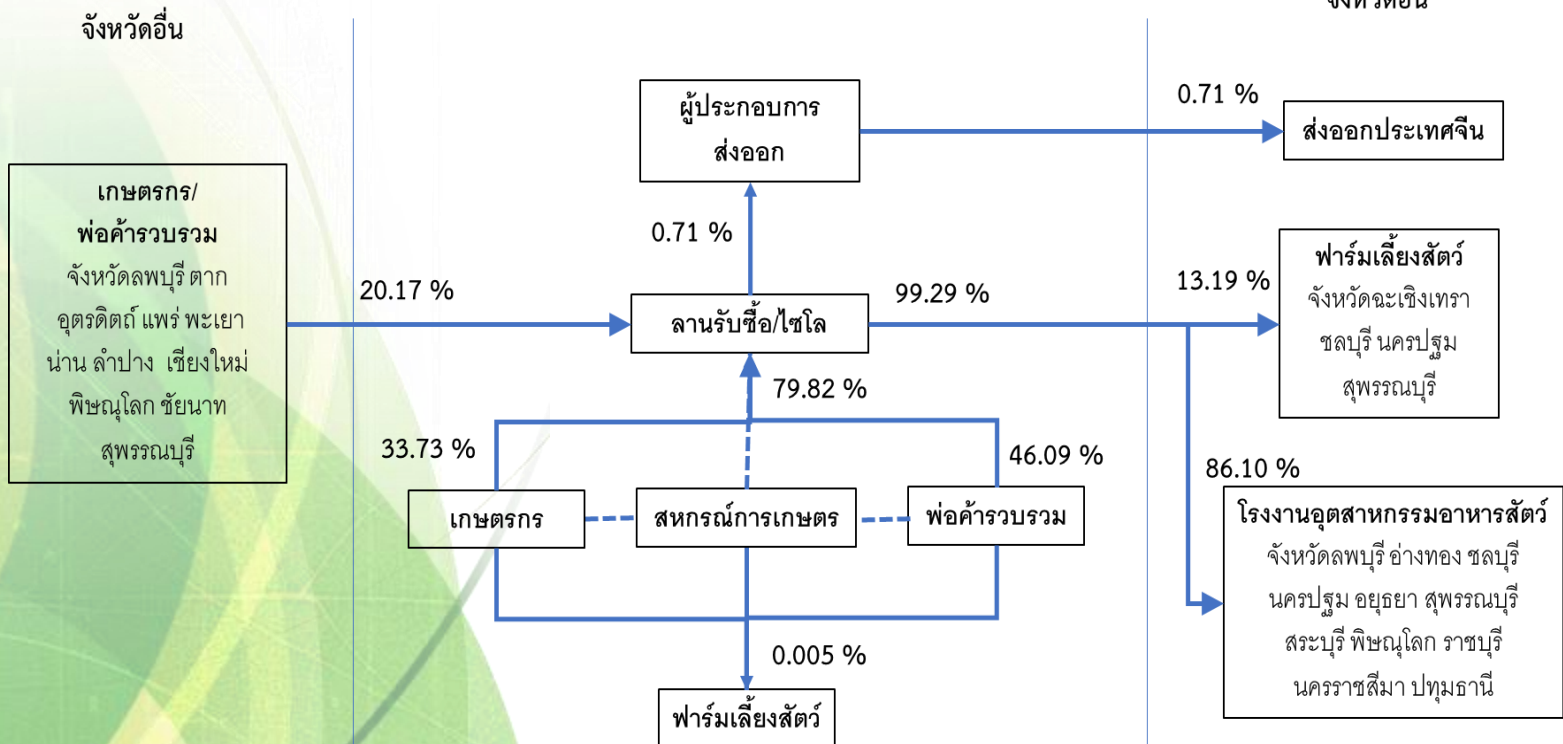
จังหวัดอื่น

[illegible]

เกษตรกร/ พ่อค้ารวบรวม
จังหวัดลพบุรี ตาก อุตรดิตถ์ แพร่ พะเยา น่าน ลำปาง เชียงใหม่ พิษณุโลก ชัยนาท สุพรรณบุรี

20.17 %

ผู้ประกอบการ ส่งออก

0.71 %

0.71 %

ส่งออกประเทศจีน

ลานรับซื้อ/ไซโล

99.29 %

13.19 %

ฟาร์มเลี้ยงสัตว์
จังหวัดฉะเชิงเทรา ชลบุรี นครปฐม สุพรรณบุรี

79.82 %

33.73 %

46.09 %

86.10 %

เกษตรกร

สหกรณ์การเกษตร

พ่อค้ารวบรวม

โรงงานอุตสาหกรรมอาหารสัตว์
จังหวัดลพบุรี อ่างทอง ชลบุรี นครปฐม อยุธยา สุพรรณบุรี สระบุรี พิษณุโลก ราชบุรี นครราชสีมา ปทุมธานี

0.005 %

ฟาร์มเลี้ยงสัตว์